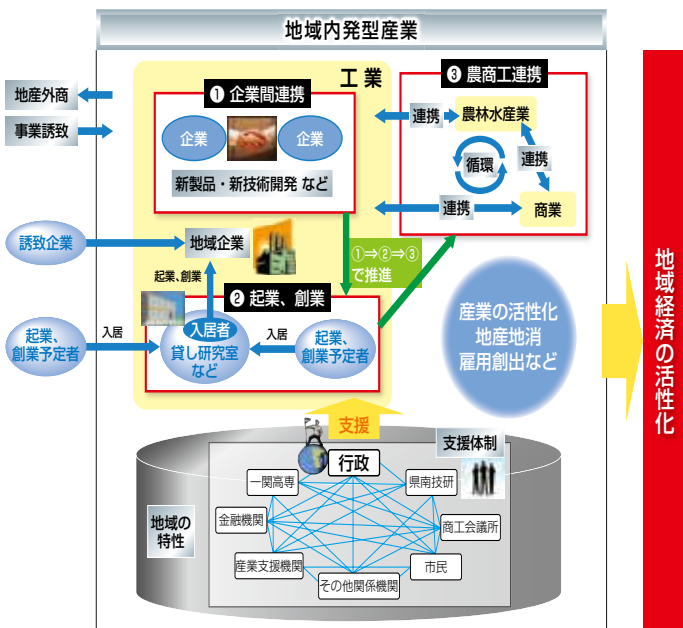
地域内発型産業

工業

❶ 企業間連携

企業

企業

新製品・新技術開発 など

❸ 農商工連携

連携

農林水産業

循環

連携

連携

商業

地産外商

事業誘致

誘致企業

地域企業

①⇒②⇒③で推進

起業、創業

❷ 起業、創業

起業、創業予定者

入居

入居者貸し研究室など

入居

起業、創業予定者

産業の活性化
地産地消
雇用創出など

地域経済の活性化

支援

行政

支援体制

一関高専

県南技研

金融機関

商工会議所

産業支援機関

市民

その他関係機関

地域の特性